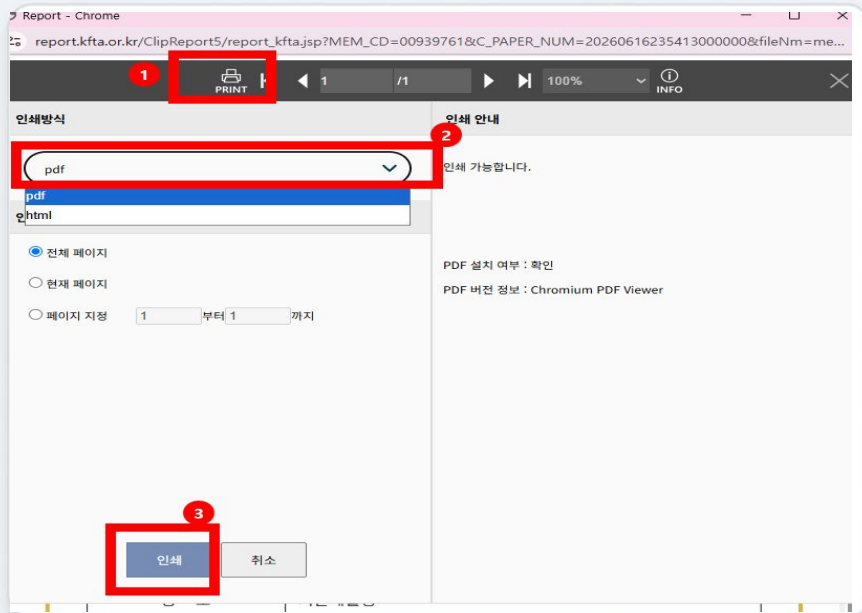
Report - Chrome

report.kfta.or.kr/ClipReport5/report_kfta.jsp?MEM_CD=00939761&C_PAPER_NUM=20260616235413000000&fileNm=me...

1

PRINT

1 /1

100%

INFO

인쇄방식

2

pdf

pdf

html

인

전체 페이지

현재 페이지

페이지 지정 1 부터 1 까지

3

인쇄

취소

인쇄 안내

인쇄 가능합니다.

PDF 설치 여부 : 확인

PDF 버전 정보 : Chromium PDF Viewer